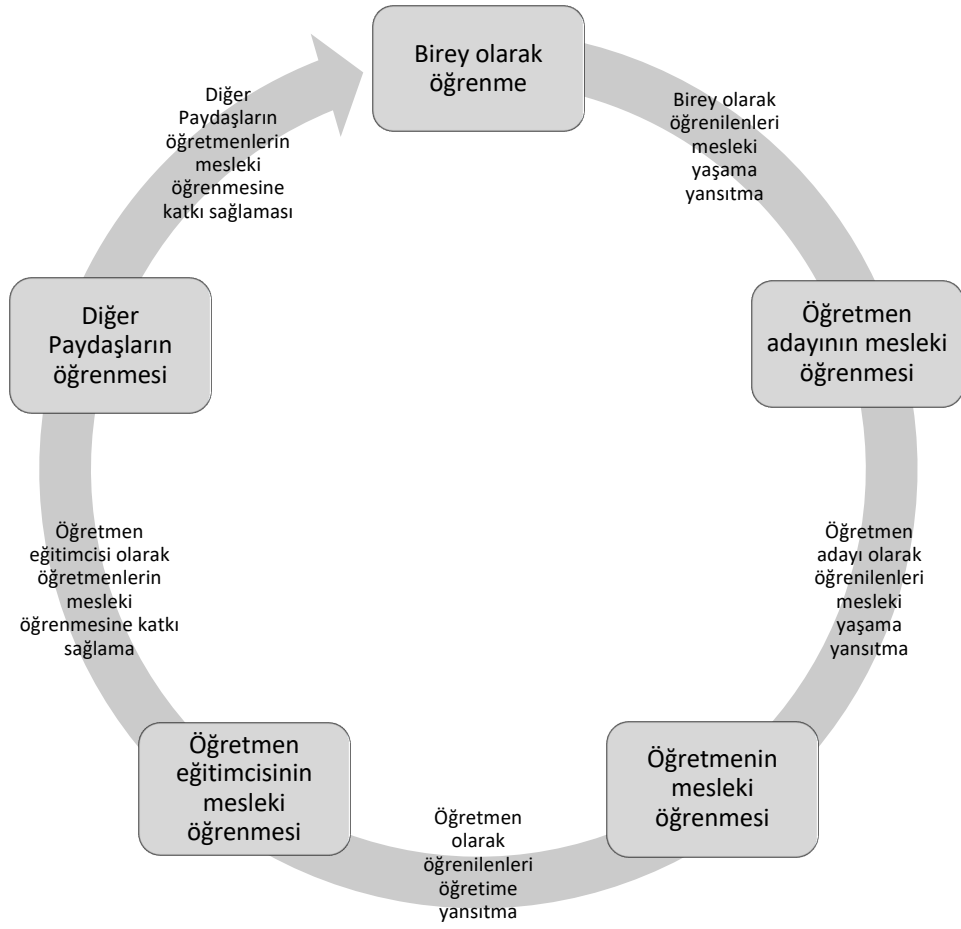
Birey olarak öğrenme

Birey olarak öğrenilenleri mesleki yaşama yansıtma

Öğretmen adayının mesleki öğrenmesi

Öğretmen adayı olarak öğrenilenleri mesleki yaşama yansıtma

Öğretmenin mesleki öğrenmesi

Öğretmen olarak öğrenilenleri öğretime yansıtma

Öğretmen eğitimcisinin mesleki öğrenmesi

Öğretmen eğitimcisi olarak öğretmenlerin mesleki öğrenmesine katkı sağlama

Diğer Paydaşların öğrenmesi

Diğer Paydaşların öğretmenlerin mesleki öğrenmesine katkı sağlaması